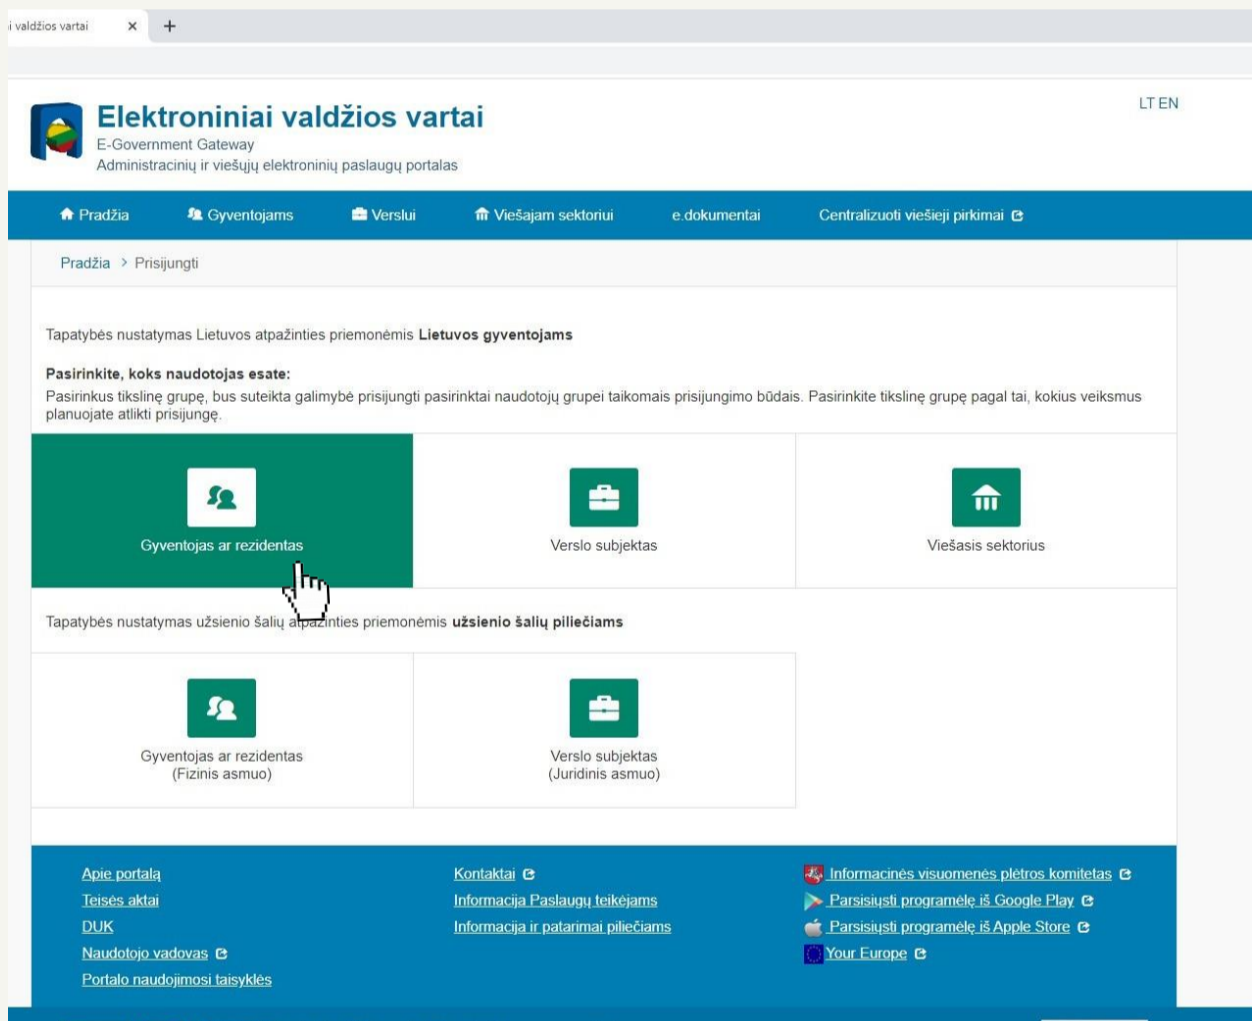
i valdžios vartai ×  +

Elektroniniai valdžios vartai
E-Government Gateway
Administracinių ir viešųjų elektroninių paslaugų portalas

LT EN

Pradžia  Gyventojams  Verslui  Viešajam sektoriui  e.dokumentai  Centralizuoti viešieji pirkimai

Pradžia > Prisijungti

Tapatybės nustatymas Lietuvos atpažinties priemonėmis **Lietuvos gyventojams**

**Pasirinkite, koks naudotojas esate:**
Pasirinkus tikslinę grupę, bus suteikta galimybė prisijungti pasirinktai naudotojų grupei taikomais prisijungimo būdais. Pasirinkite tikslinę grupę pagal tai, kokius veiksmus planuojate atlikti prisijungę.

Gyventojas ar rezidentas

Verslo subjektas

Viešasis sektorius

Tapatybės nustatymas užsienio šalių atpažinties priemonėmis **užsienio šalių piliečiams**

Gyventojas ar rezidentas
(Fizinis asmuo)

Verslo subjektas
(Juridinis asmuo)

Apie portalą
Teisės aktai
DUK
Naudotojo vadovas
Portalo naudojimosi taisyklės

Kontaktai
Informacija Paslaugų teikėjams
Informacija ir patarimai piliečiams

Informacinės visuomenės plėtros komitetas
Parsisiųsti programėlę iš Google Play
Parsisiųsti programėlę iš Apple Store
Your Europe